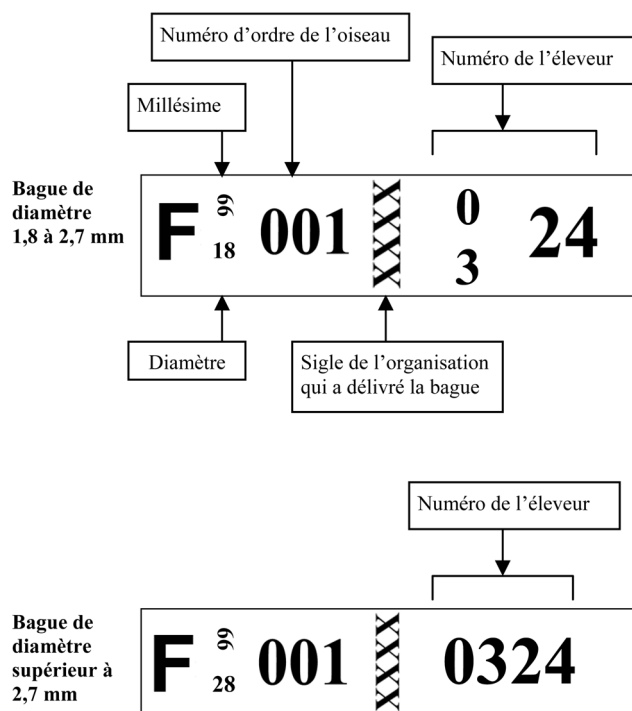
Numéro d'ordre de l'oiseau

Numéro de l'éleveur

Millésime

Bague de diamètre 1,8 à 2,7 mm

F 99 18 001 0 3 24

Diamètre

Sigle de l'organisation qui a délivré la bague

Numéro de l'éleveur

Bague de diamètre supérieur à 2,7 mm

F 99 28 001 0324